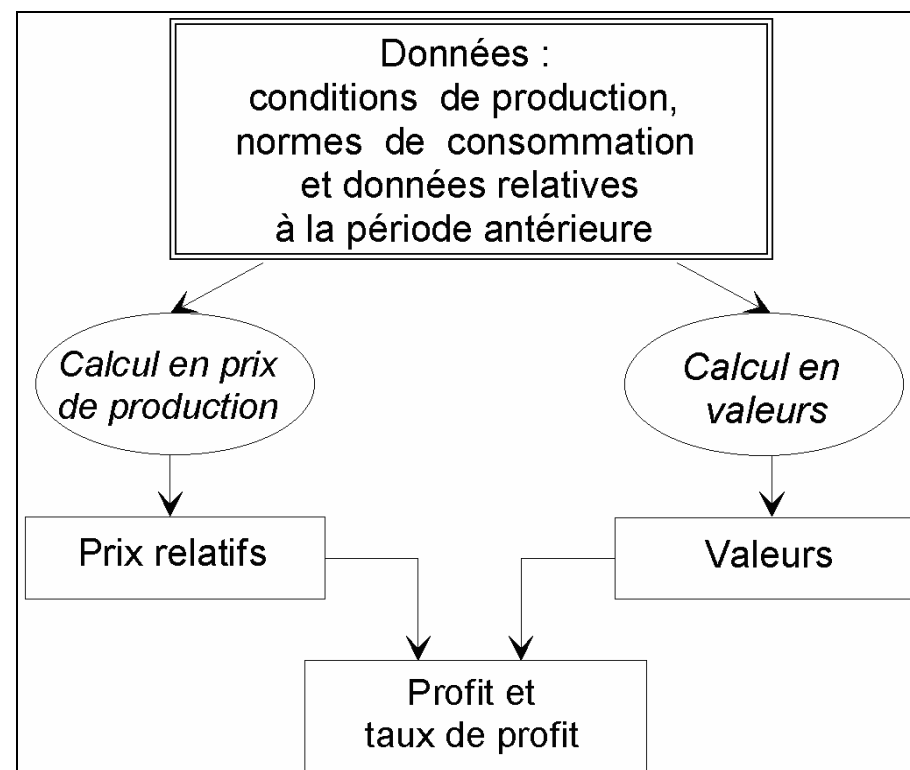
Données :
conditions de production,
normes de consommation
et données relatives
à la période antérieure

Calcul en prix de production

Calcul en valeurs

Prix relatifs

Valeurs

Profit et
taux de profit